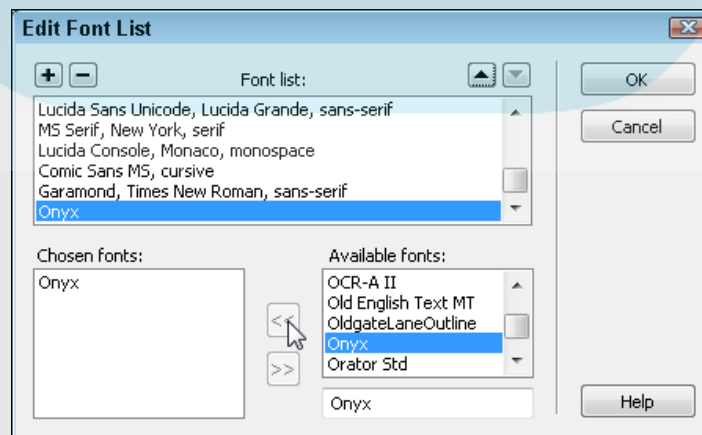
Edit Font List

+ −

Font list:

Lucida Sans Unicode, Lucida Grande, sans-serif
MS Serif, New York, serif
Lucida Console, Monaco, monospace
Comic Sans MS, cursive
Garamond, Times New Roman, sans-serif
Onyx

OK

Cancel

Chosen fonts:

Onyx

<<

>>

Available fonts:

OCR-A II
Old English Text MT
OldgateLaneOutline
Onyx
Orator Std

Onyx

Help